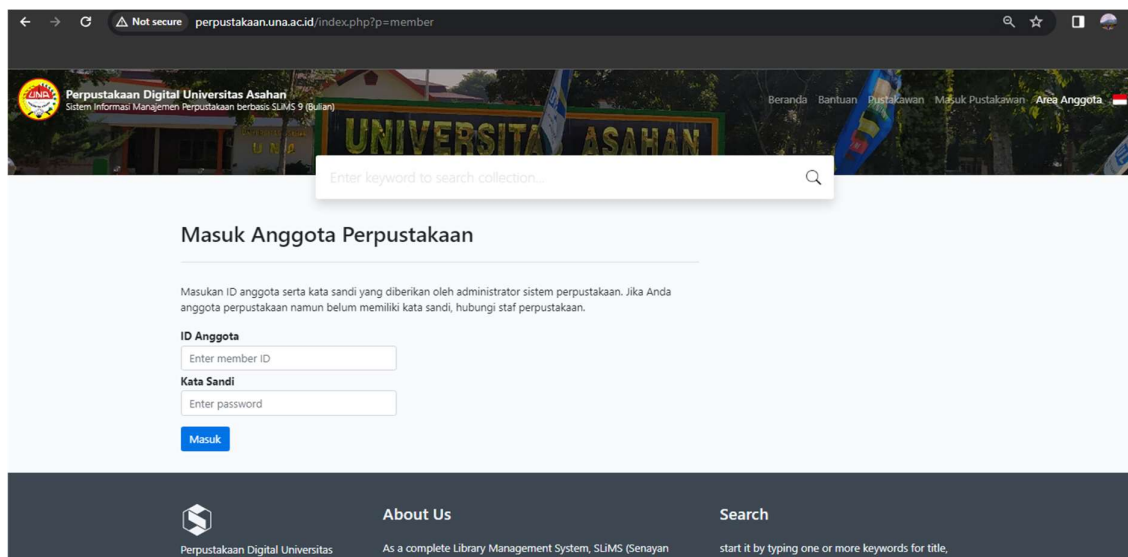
Not secure perpustakaan.una.ac.id/index.php?p=member

UNA

Perpustakaan Digital Universitas Asahan
Sistem Informasi Manajemen Perpustakaan berbasis SLiMS 9 (Bulian)

UNIVERSITAS ASAHAN

U N A

Beranda Bantuan Pustakawan Masuk Pustakawan Area Anggota

Enter keyword to search collection...

Masuk Anggota Perpustakaan

Masukan ID anggota serta kata sandi yang diberikan oleh administrator sistem perpustakaan. Jika Anda anggota perpustakaan namun belum memiliki kata sandi, hubungi staf perpustakaan.

ID Anggota
Enter member ID
Kata Sandi
Enter password
Masuk

Perpustakaan Digital Universitas

About Us
As a complete Library Management System, SLiMS (Senayan

Search
start it by typing one or more keywords for title,